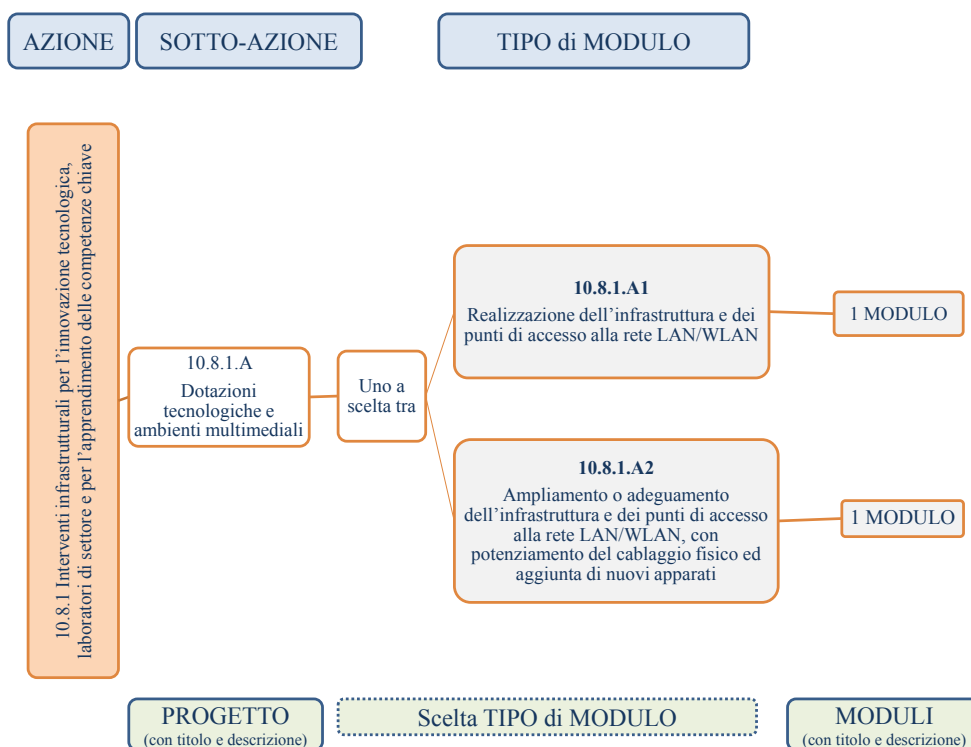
AZIONE

SOTTO-AZIONE

TIPO di MODULO

10.8.1 Interventi infrastrutturali per l'innovazione tecnologica, laboratori di settore e per l'apprendimento delle competenze chiave

10.8.1.A
Dotazioni tecnologiche e ambienti multimediali

Uno a scelta tra

**10.8.1.A1**
Realizzazione dell'infrastruttura e dei punti di accesso alla rete LAN/WLAN

1 MODULO

**10.8.1.A2**
Ampliamento o adeguamento dell'infrastruttura e dei punti di accesso alla rete LAN/WLAN, con potenziamento del cablaggio fisico ed aggiunta di nuovi apparati

1 MODULO

PROGETTO
(con titolo e descrizione)

Scelta TIPO di MODULO

MODULI
(con titolo e descrizione)